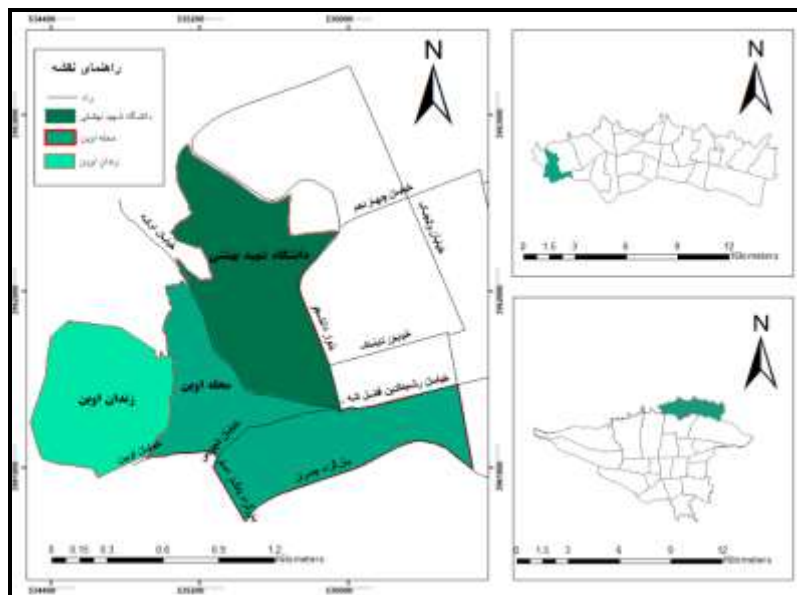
راهنمای نقشه

راه

دانشگاه شهید بهشتی

محله اوین

زندان اوین

N

دانشگاه شهید بهشتی

محله اوین

زندان اوین

خیابان اوین

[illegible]

N

0 1.5 3 6 9 12 Kilometers

N

0 1.5 3 6 9 12 Kilometers

0 0.15 0.3 0.6 0.9 1.2 Kilometers